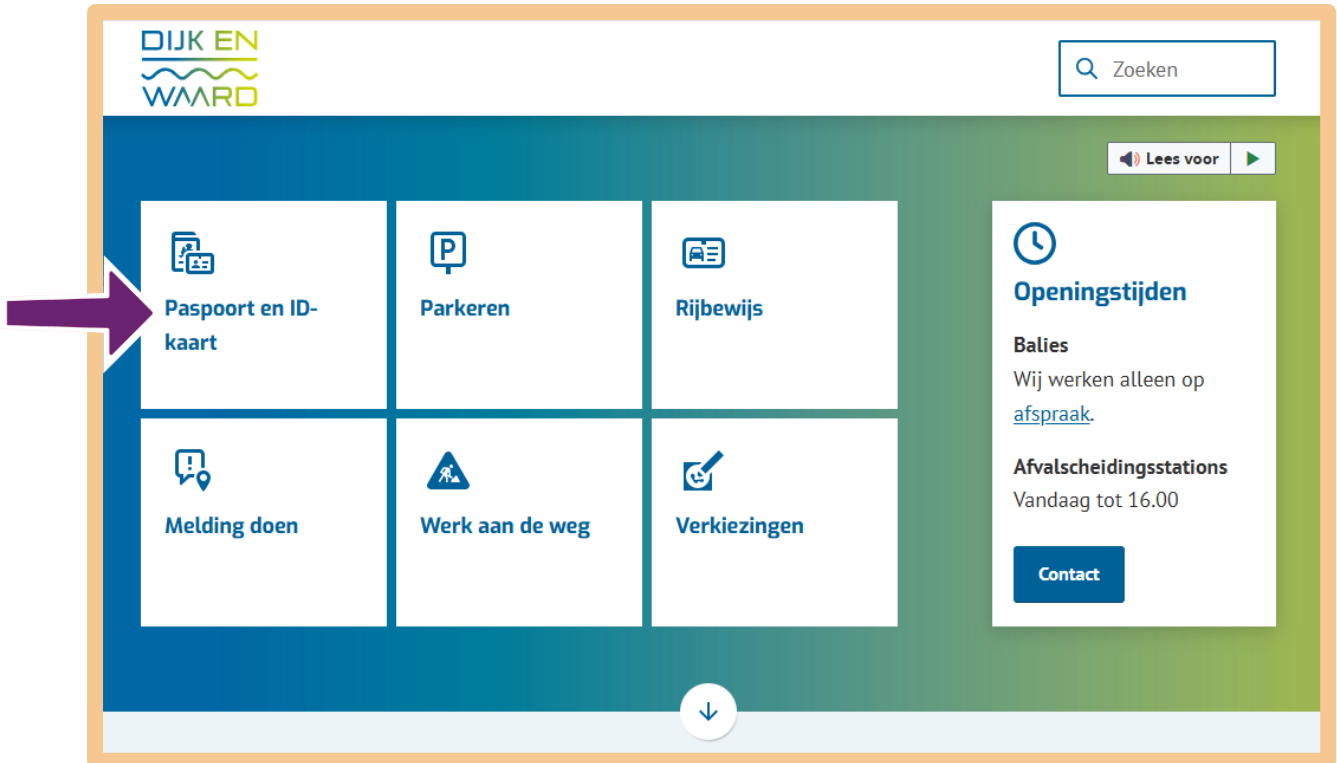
DIJK EN WAARD

Zoeken

Lees voor

Paspoort en ID-kaart

Parkeren

Rijbewijs

Melding doen

Werk aan de weg

Verkiezingen

Openingstijden

Balies
Wij werken alleen op afspraak.

Afvalscheidingsstations
Vandaag tot 16.00

Contact